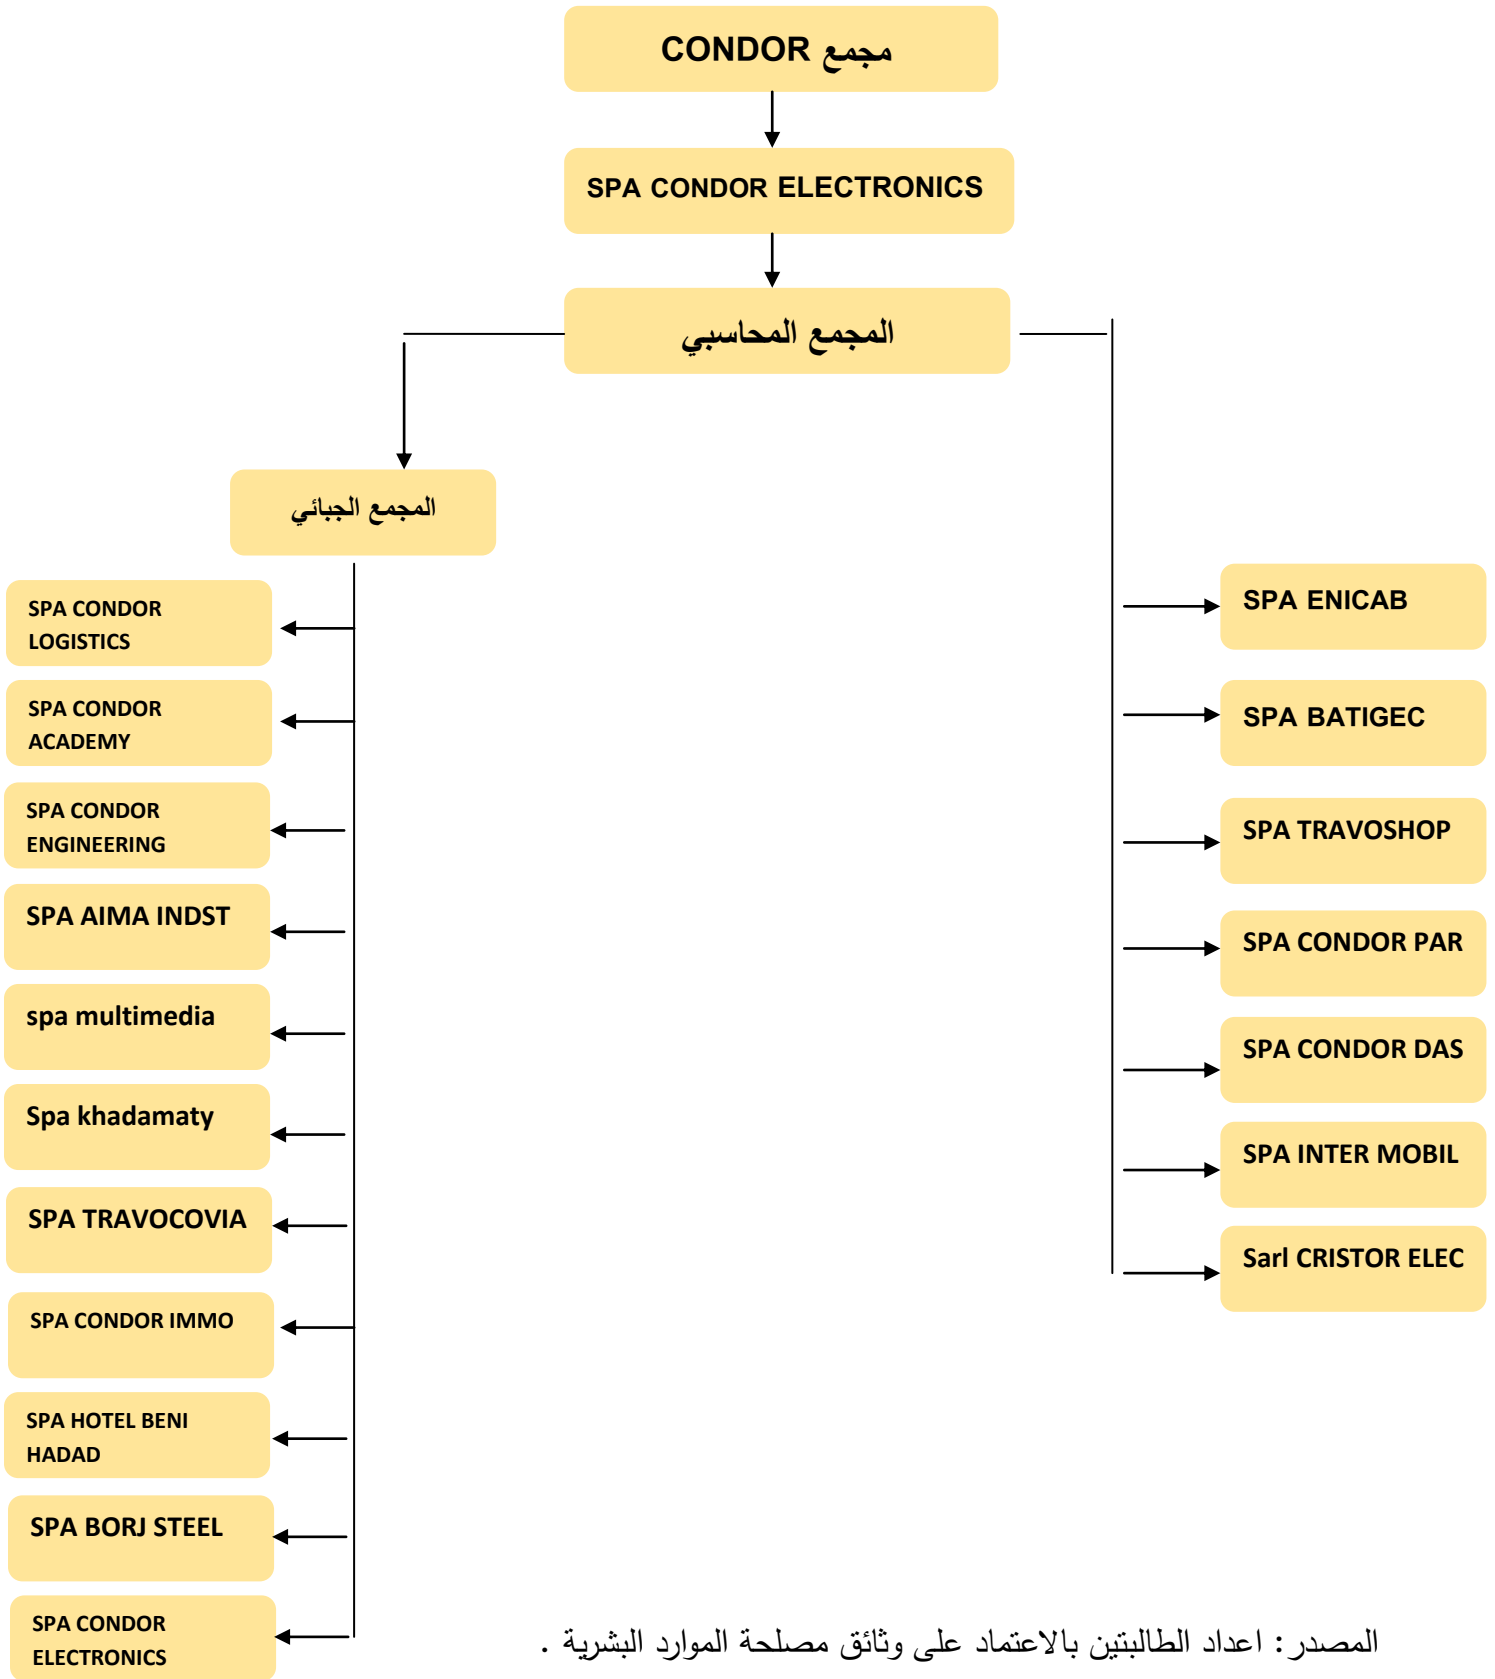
مجمع CONDOR

SPA CONDOR ELECTRONICS

المجمع المحاسبي

المجمع الجبائي

SPA CONDOR LOGISTICS

SPA CONDOR ACADEMY

SPA CONDOR ENGINEERING

SPA AIMA INDST

spa multimedia

Spa khadamaty

SPA TRAVOCOVIA

SPA CONDOR IMMO

SPA HOTEL BENI HADAD

SPA BORJ STEEL

SPA CONDOR ELECTRONICS

SPA ENICAB

SPA BATIGEC

SPA TRAVOSHOP

SPA CONDOR PAR

SPA CONDOR DAS

SPA INTER MOBIL

Sarl CRISTOR ELEC

المصدر: اعداد الطالبتين بالاعتماد على وثائق مصلحة الموارد البشرية .